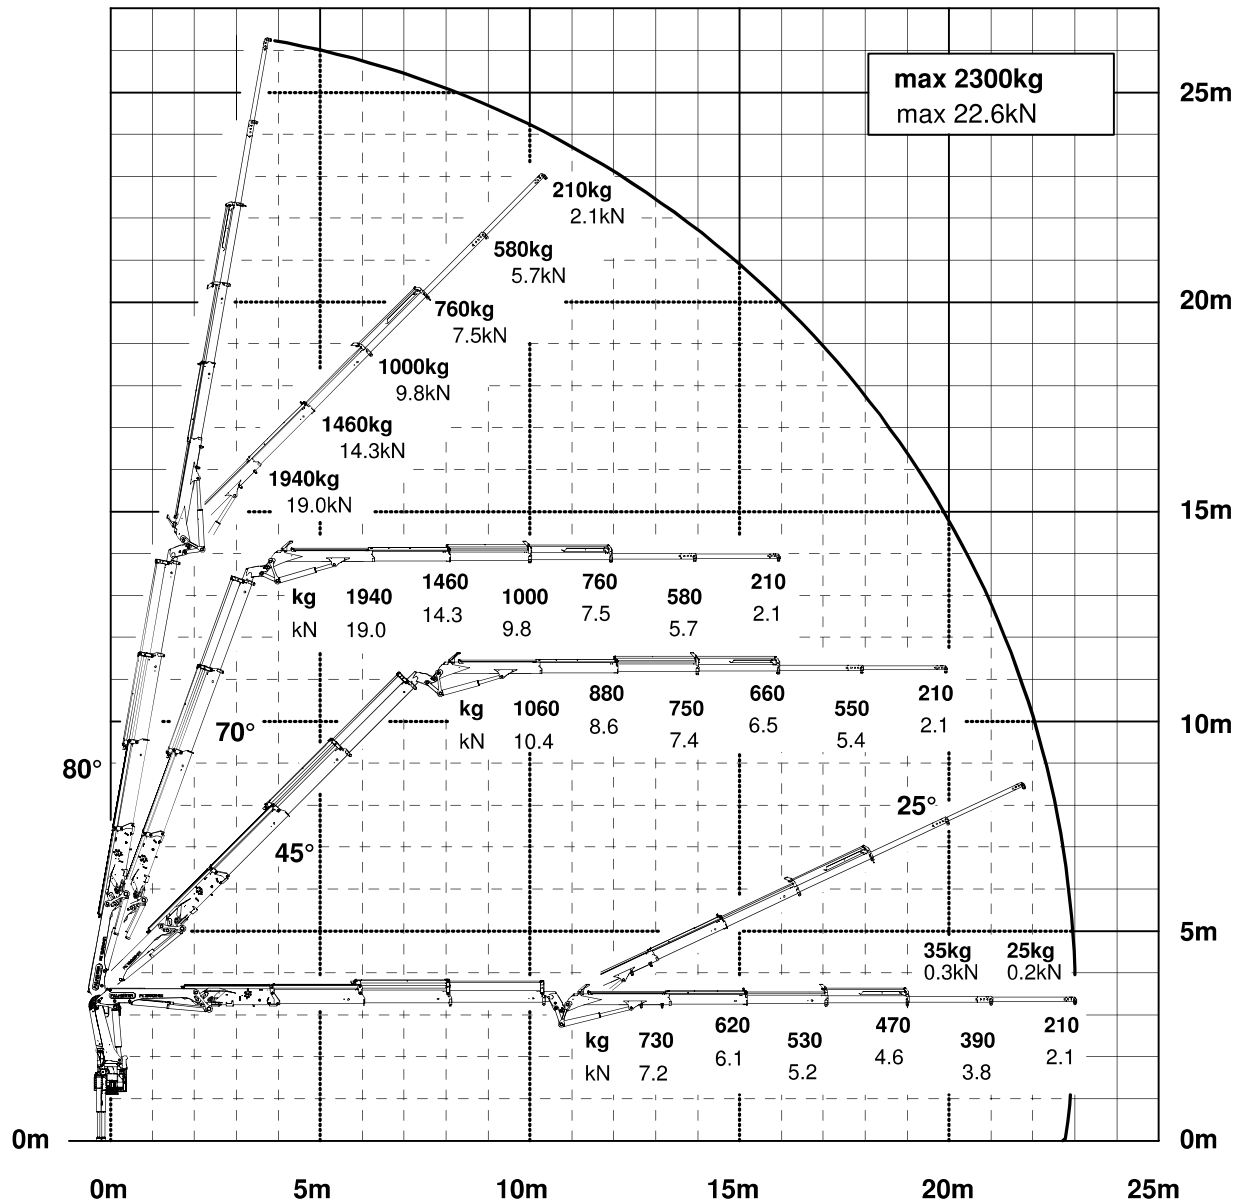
max 2300kg
max 22.6kN

25m
20m
15m
10m
5m
0m

210kg
2.1kN
580kg
5.7kN
760kg
7.5kN
1000kg
9.8kN
1460kg
14.3kN
1940kg
19.0kN

| kg | 1940 | 1460 | 1000 | 760 | 580 | 210 |
|---|---|---|---|---|---|---|
| kN | 19.0 | 14.3 | 9.8 | 7.5 | 5.7 | 2.1 |

70°

| kg | 1060 | 880 | 750 | 660 | 550 | 210 |
|---|---|---|---|---|---|---|
| kN | 10.4 | 8.6 | 7.4 | 6.5 | 5.4 | 2.1 |

80°
45°
25°

35kg
0.3kN
25kg
0.2kN

| kg | 730 | 620 | 530 | 470 | 390 | 210 |
|---|---|---|---|---|---|---|
| kN | 7.2 | 6.1 | 5.2 | 4.6 | 3.8 | 2.1 |

0m
0m 5m 10m 15m 20m 25m